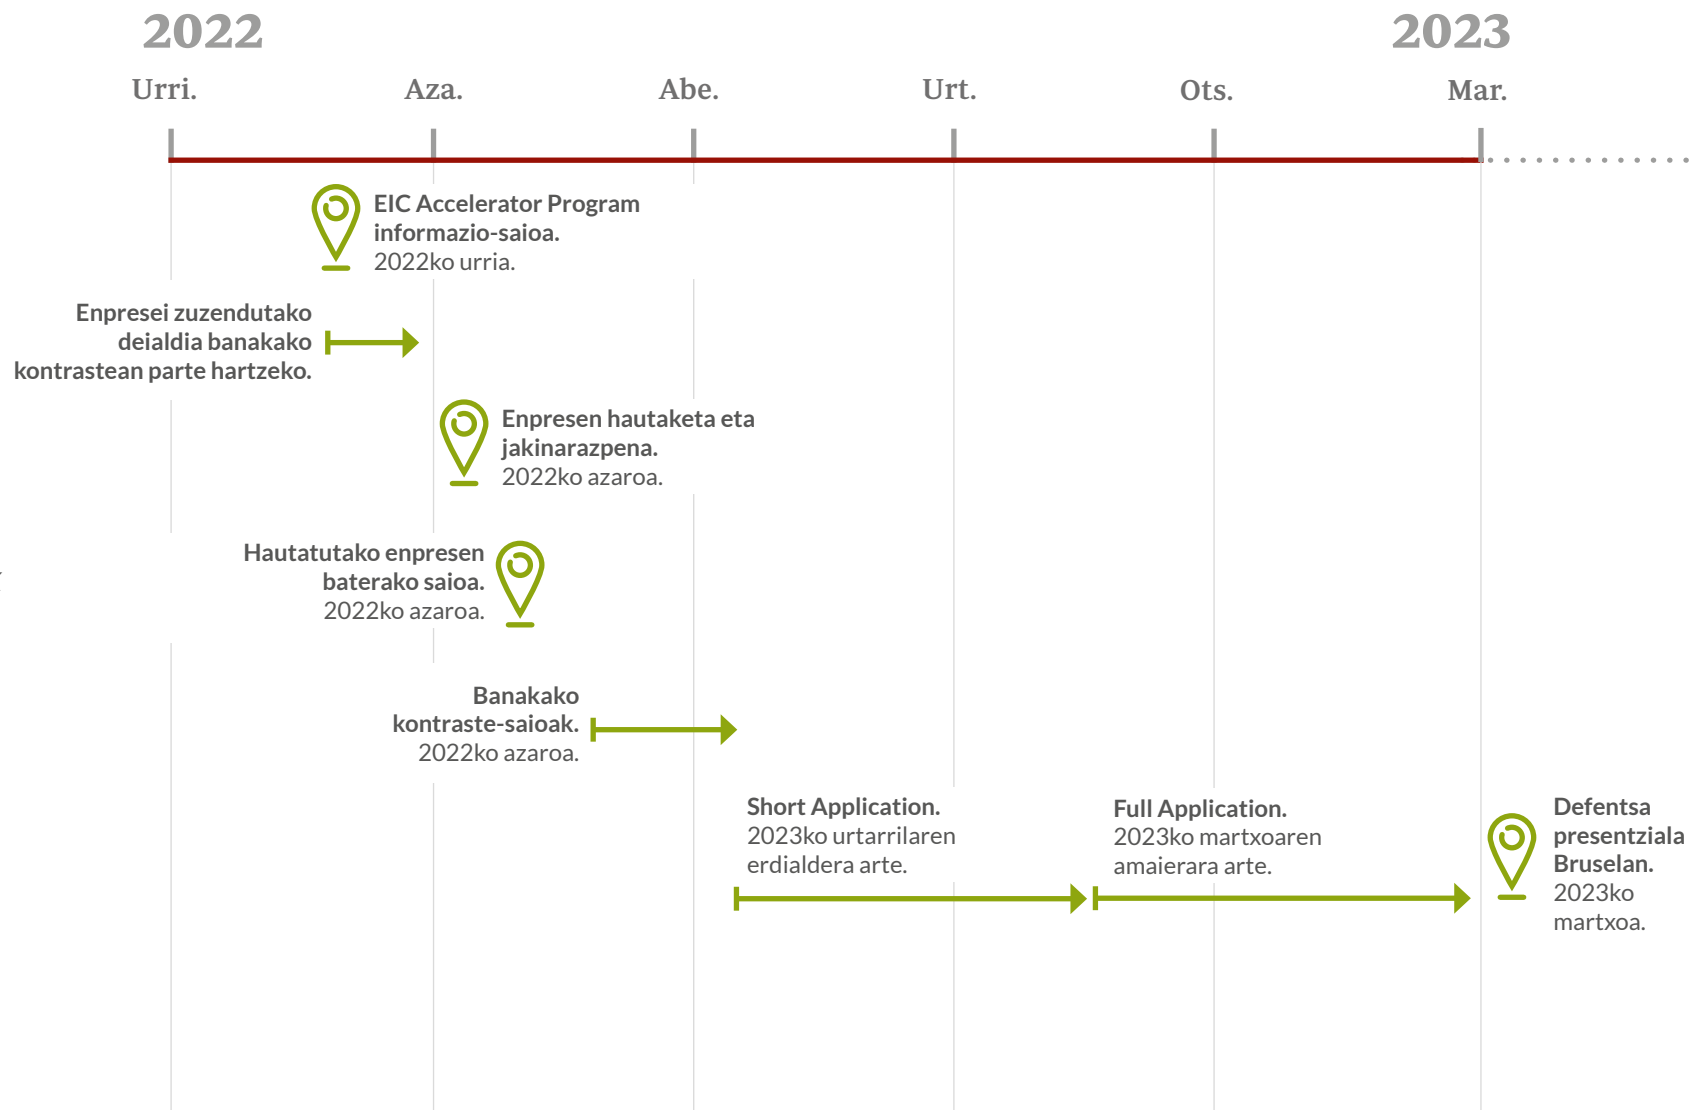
2022

2023

Urri.

Aza.

Abe.

Urt.

Ots.

Mar.

EIC Accelerator Program informazio-saioa.
2022ko urria.

Enpresei zuzendutako deialdia banakako kontrastean parte hartzeko.

Enpresen hautaketa eta jakinarazpena.
2022ko azaroa.

Hautatutako enpresen baterako saioa.
2022ko azaroa.

Banakako kontraste-saioak.
2022ko azaroa.

Short Application.
2023ko urtarrilaren erdialdera arte.

Full Application.
2023ko martxoaren amaierara arte.

Defentsa presentziala Bruselan.
2023ko martxoa.